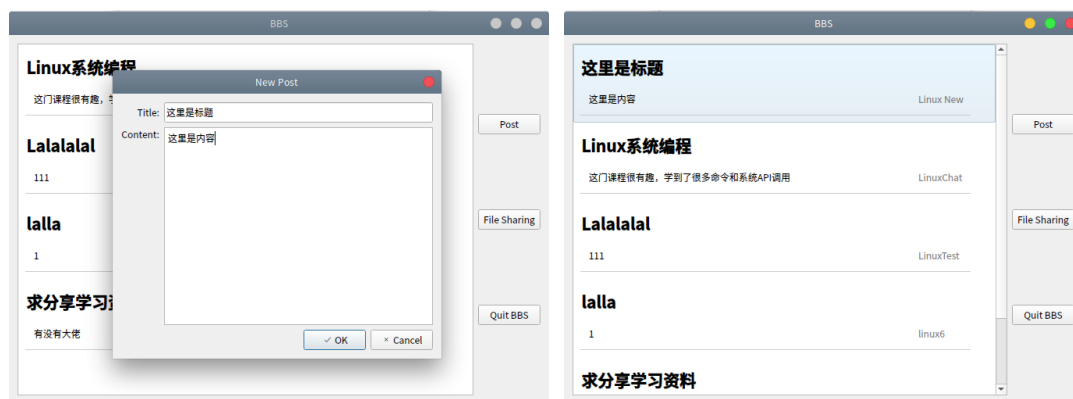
BBS

Linux系统编程

这门课程很有趣，学

Lalalalal

111

lalla

1

求分享学习资

有没有大佬

New Post

Title: 这里是标题

Content: 这里是内容

✓ OK

× Cancel

Post

File Sharing

Quit BBS

BBS

这里是标题

这里是内容

Linux New

Linux系统编程

这门课程很有趣，学到了很多命令和系统API调用

LinuxChat

Lalalalal

111

LinuxTest

lalla

1

linux6

求分享学习资料

Post

File Sharing

Quit BBS